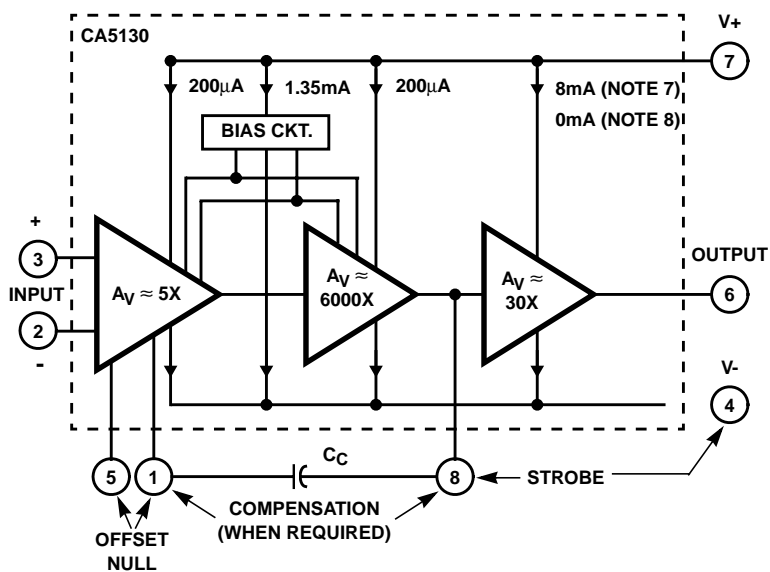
CA5130

V+

7

200$\mu$A

1.35mA

200$\mu$A

8mA (NOTE 7)

0mA (NOTE 8)

BIAS CKT.

+

3

INPUT

2

-

$A_V \approx 5X$

$A_V \approx 6000X$

$A_V \approx 30X$

OUTPUT

6

V-

4

5

1

$C_C$

8

STROBE

COMPENSATION (WHEN REQUIRED)

OFFSET NULL